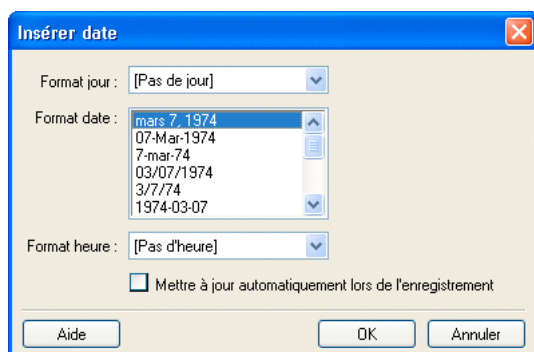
Insérer date

Format jour : [Pas de jour]

Format date : mars 7, 1974
07-Mar-1974
7-mar-74
03/07/1974
3/7/74
1974-03-07

Format heure : [Pas d'heure]

Mettre à jour automatiquement lors de l'enregistrement

Aide OK Annuler